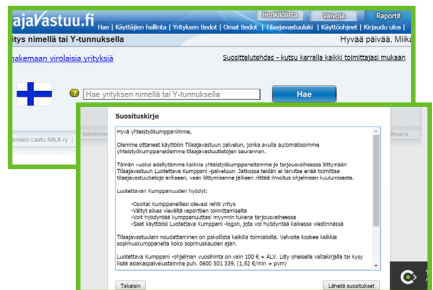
ajaVastuu.fi

Henkilöstö Valvoja Raportit

Hae | Käyttäjien hallinta | Yrityksen tiedot | Omat tiedot | Tilaajavastuutieto | Käyttöohjeet | Kirjaudu ulos |

ritys nimellä tai Y-tunnuksella

Hyvää päivää, Mika

hakemaan virolaisia yrityksiä

Suosittelutehdas - kutsu kerralla kaikki toimittajasi mukaan

Hae yrityksen nimellä tai Y-tunnuksella

Hae

Suosituskirje

Hyvä yhteistyökumppanimme,

Olemme ottaneet käyttöön Tilaajavastuun palvelun, jonka avulla automatisoimme yhteistyökumppaneidemme tilaajavastuutietojen seurannan.

Tämän vuoksi edellytämme kaikilta yhteistyökumppaneiltamme jo tarjousvaiheessa liittymisen Tilaajavastuun Luotettava Kumppani -palveluun. Jatkossa teidän ei tarvitse enää toimittaa tilaajavastuutietoja erikseen, vaan liittymisenne jälkeen riittää ilmoitus ohjelmaan kuulumisesta.

Luotettavan Kumppanuuden hyödyt:

-Osoitat kumppaneillesi olevasi rehti yritys
-Vältyt aikaa vievältä raporttien toimittamiselta
-Voit hyödyntää kumppanuutta myynnin tukena tarjousvaiheessa
-Saat käyttöösi Luotettava Kumppani -logon, jota voi hyödyntää kaikessa viestinnässä

Tilaajavastuulain noudattaminen on pakollista kaikille toimialoille. Velvoite koskee kaikkia sopimuskumppaneita koko sopimuskauden ajan.

Luotettava Kumppani -ohjelman vuosihinta on vain 100 € + ALV. Liity oheisella valtakirjalla tai kysy lisää asiakaspalvelustamme puh. 0600 301 339. (1,52 €/min + pvm)

Takaisin

Lähetä suosituksat